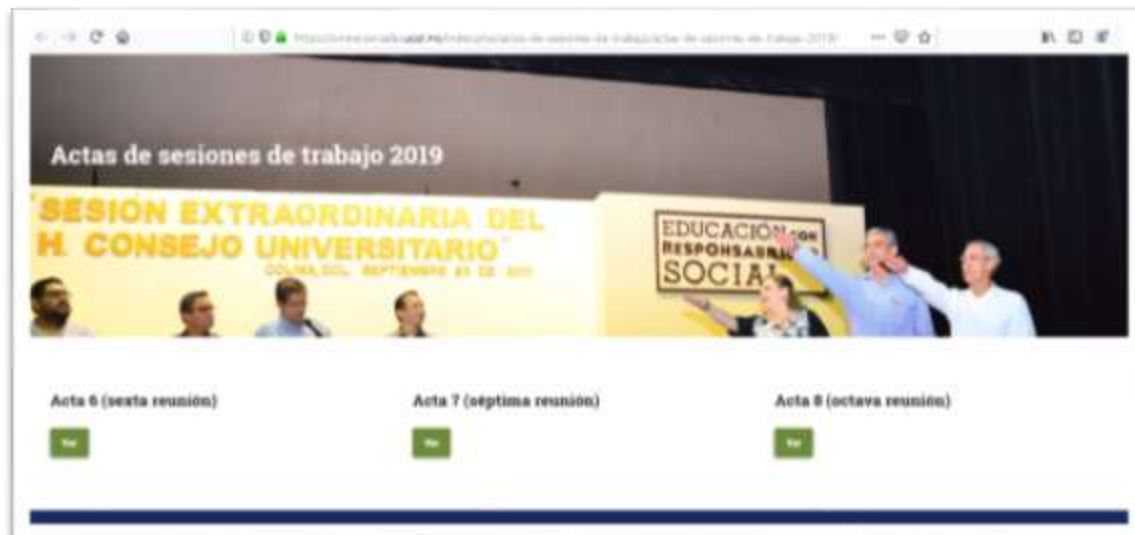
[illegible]

Actas de sesiones de trabajo 2019

"SESION EXTRAORDINARIA DEL H. CONSEJO UNIVERSITARIO"
COLIMA, COL. SEPTIEMBRE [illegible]

EDUCACIÓN CON RESPONSABILIDAD SOCIAL

Acta 6 (sexta reunión)

Ver

Acta 7 (séptima reunión)

Ver

Acta 8 (octava reunión)

Ver